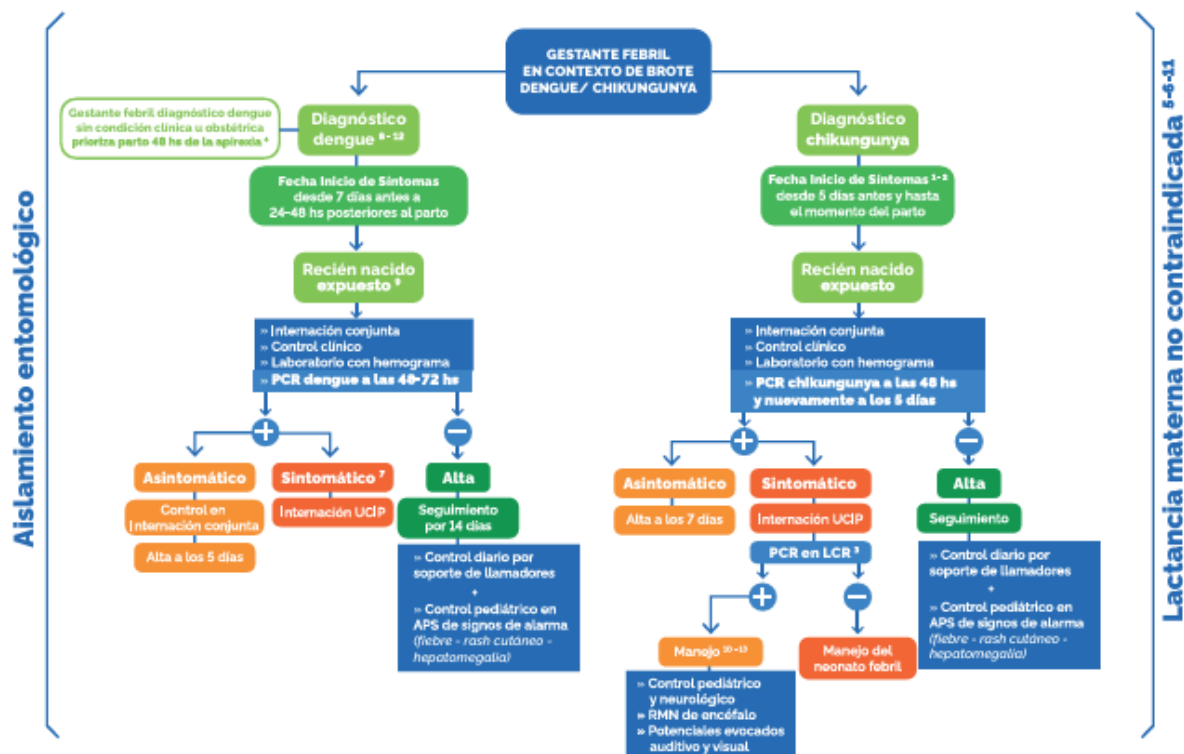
Aislamiento entomológico

GESTANTE FEBRIL EN CONTEXTO DE BROTE DENGUE/ CHIKUNGUNYA

Gestante febril diagnóstico dengue sin condición clínica u obstétrica prioriza parto 48 hs de la apirexia ⁴

Diagnóstico dengue ⁸⁻¹²

Fecha Inicio de Síntomas desde 7 días antes a 24-48 hs posteriores al parto

Recién nacido expuesto ⁹

» Internación conjunta
» Control clínico
» Laboratorio con hemograma
» PCR dengue a las 48-72 hs

+

Asintomático

Control en Internación conjunta

Alta a los 5 días

Sintomático ⁷

Internación UCIP

−

Alta

Seguimiento por 14 días

» Control diario por soporte de llamadores
+
» Control pediátrico en APS de signos de alarma (fiebre - rash cutáneo - hepatomegalia)

Diagnóstico chikungunya

Fecha Inicio de Síntomas ¹⁻² desde 5 días antes y hasta el momento del parto

Recién nacido expuesto

» Internación conjunta
» Control clínico
» Laboratorio con hemograma
» PCR chikungunya a las 48 hs y nuevamente a los 5 días

+

Asintomático

Alta a los 7 días

Sintomático

Internación UCIP

PCR en LCR ³

+

Manejo ¹⁰⁻¹³

» Control pediátrico y neurológico
» RMN de encéfalo
» Potenciales evocados auditivo y visual

−

Manejo del neonato febril

−

Alta

Seguimiento

» Control diario por soporte de llamadores
+
» Control pediátrico en APS de signos de alarma (fiebre - rash cutáneo - hepatomegalia)

Lactancia materna no contraindicada ⁵⁻⁶⁻¹¹